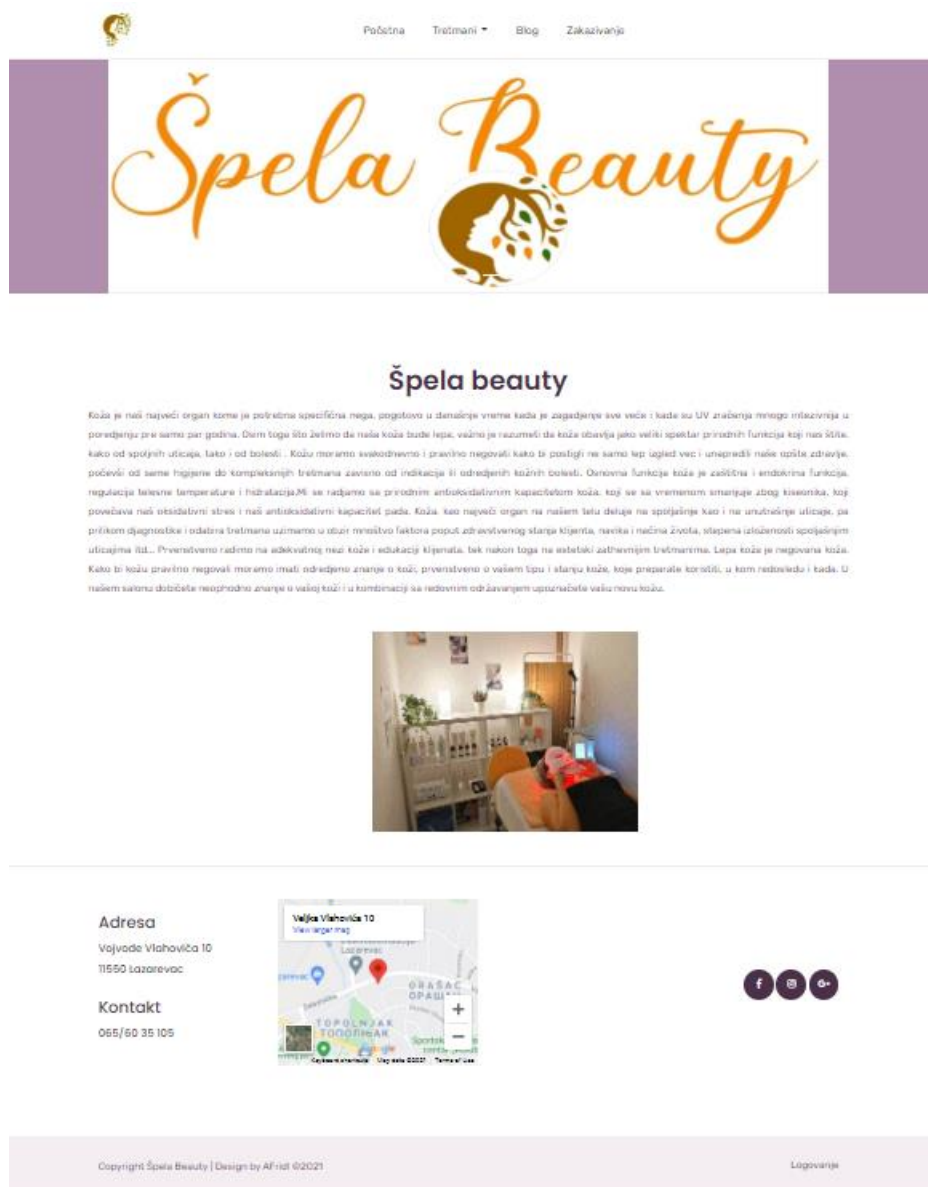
Početna Tretmani Blog Zakazivanje

Špela Beauty

Špela beauty

Koža je naš najveći organ kome je potrebna specifična nega, pogotovo u današnje vreme kada je zagadjenje sve veće i kada su UV zračenja mnogo intezivnija u poredjenju pre samo par godina. Osim toga što želimo da naša koža bude lepa, važno je razumeti da koža obavlja jako veliki spektar prirodnih funkcija koji nas štite, kako od spoljnih uticaja, tako i od bolesti . Kožu moramo svakodnevno i pravilno negovati kako bi postigli ne samo lep izgled već i unapredili naše opšte zdravlje, počevši od same higijene do kompleksnijih tretmana zavisno od indikacija ili odredjenih kožnih bolesti. Osnovna funkcija kože je zaštitna i endokrina funkcija, regulacija telesne temperature i hidratacija.Mi se radjamo sa prirodnim antioksidativnim kapacitetom kože, koji se sa vremenom smanjuje zbog kiseonika, koji povećava naš oksidativni stres i naš antioksidativni kapacitet pada. Koža, kao najveći organ na našem telu deluje na spoljašnje kao i na unutrašnje uticaje, pa prilikom dijagnostike i odabira tretmana uzimamo u obzir mnoštvo faktora poput zdravstvenog stanja klijenta, navika i načina života, stepena izloženosti spoljašnjim uticajima itd... Prvenstveno radimo na adekvatnoj nezi kože i edukaciji klijenata, tek nakon toga na estetski zahtevnijim tretmanima. Lepa koža je negovana koža. Kako bi kožu pravilno negovali moramo imati odredjeno znanje o koži, prvenstveno o vašem tipu i stanju kože, koje preparate koristiti, u kom redosledu i kada. U našem salonu dobićete neophodno znanje o vašoj koži i u kombinaciji sa redovnim održavanjem upoznaćete vašu novu kožu.

Adresa
Vojvode Vlahovića 10
11550 Lazarevac

Kontakt
065/60 35 105

Veljka Vlahovića 10
View larger map
Lazarevac
ORAŠAC
TOPOLNJAK
Keyboard shortcuts Map data ©2021 Terms of Use

Copyright Špela Beauty | Design by AFridl ©2021

Logovanje